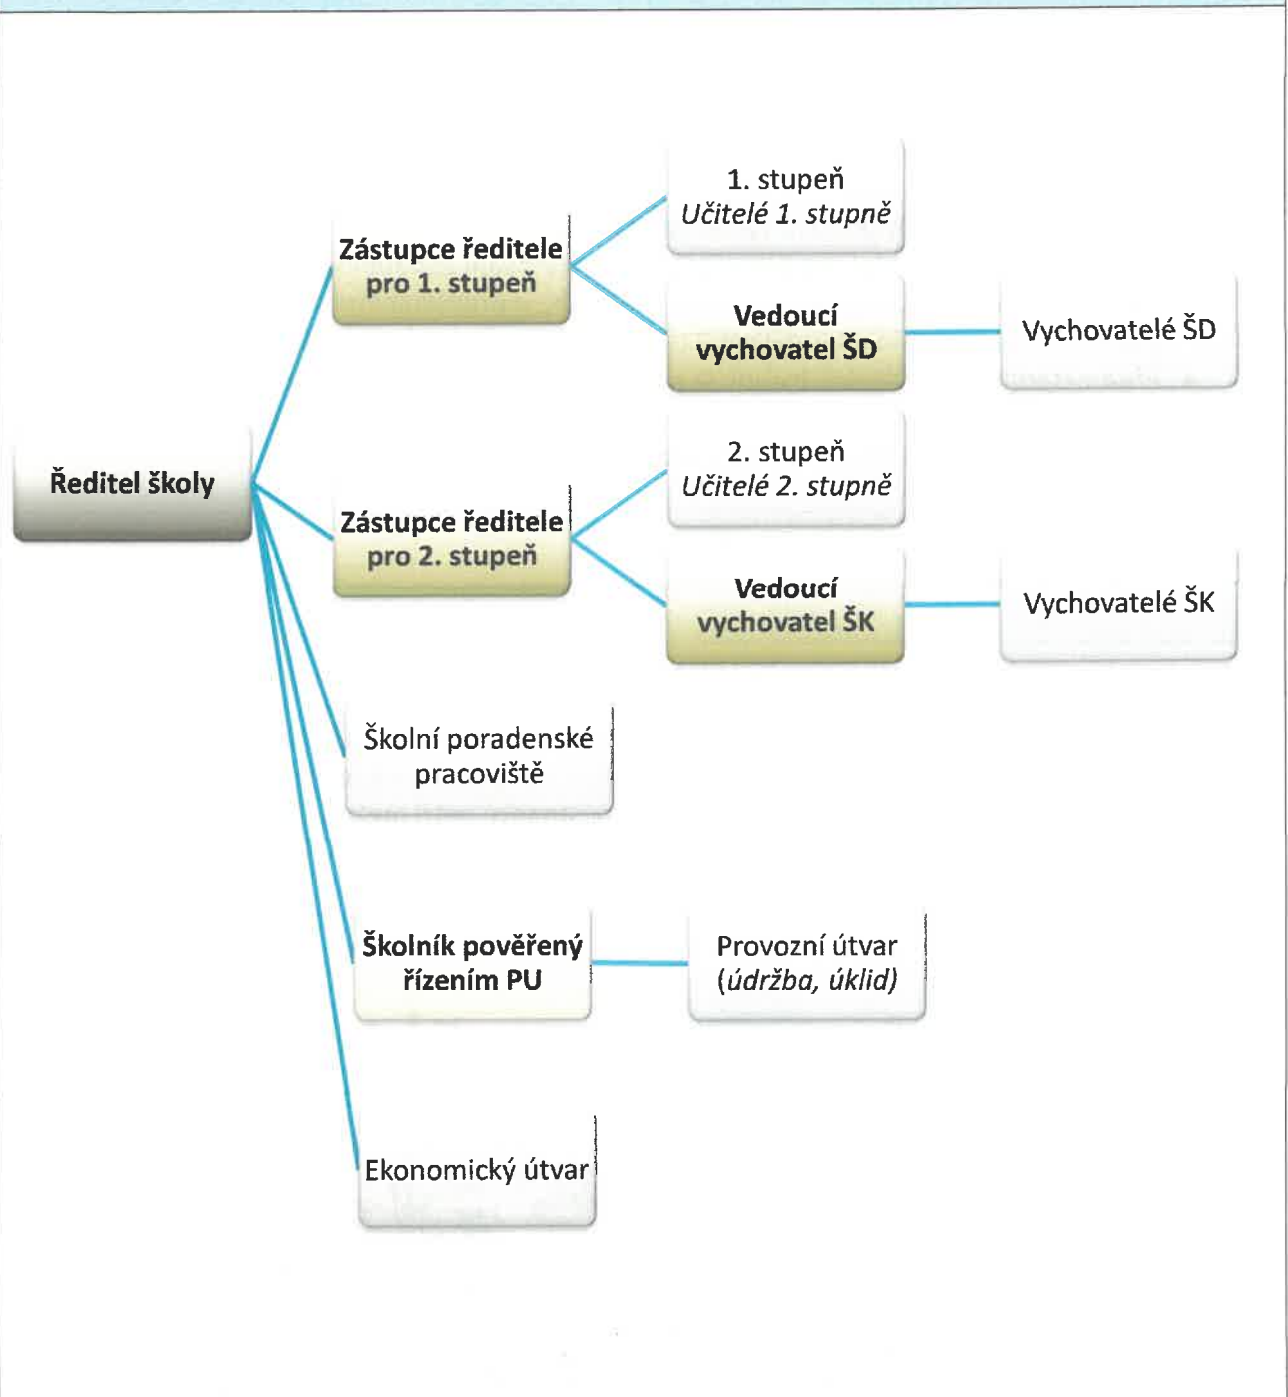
Ředitel školy

Zástupce ředitele pro 1. stupeň

1. stupeň
*Učitelé 1. stupně*

Vedoucí vychovatel ŠD

Vychovatelé ŠD

Zástupce ředitele pro 2. stupeň

2. stupeň
*Učitelé 2. stupně*

Vedoucí vychovatel ŠK

Vychovatelé ŠK

Školní poradenské pracoviště

Školník pověřený řízením PU

Provozní útvar (*údržba, úklid)*

Ekonomický útvar